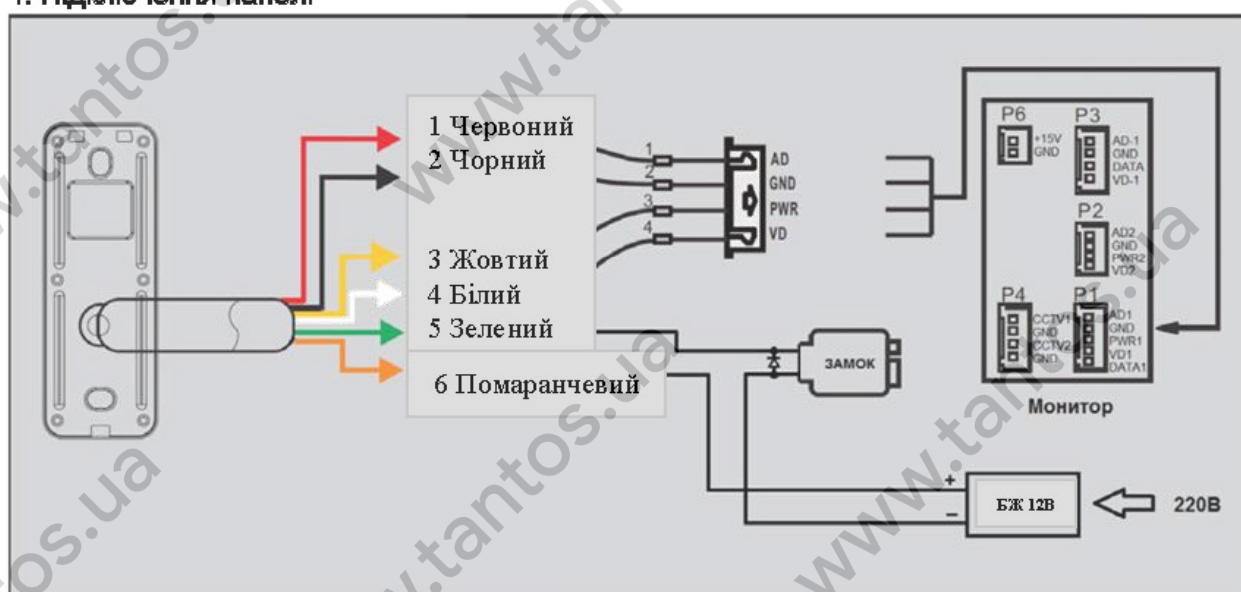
1. Підключення панелі

1 Червоний
2 Чорний
3 Жовтий
4 Білий
5 Зелений
6 Помаранчевий

1
2
3
4

AD
GND
PWR
VD

P6
+15V
GND

P3
AD-1
GND
DATA
VD-1

P2
AD2
GND
PWR2
VD2

P4
CCTV1
GND
CCTV2
GND

P1
AD1
GND
PWR1
VD1
DATA1

Монитор

ЗАМОК

+
−
БЖ 12В
220В

www.tantos.ua